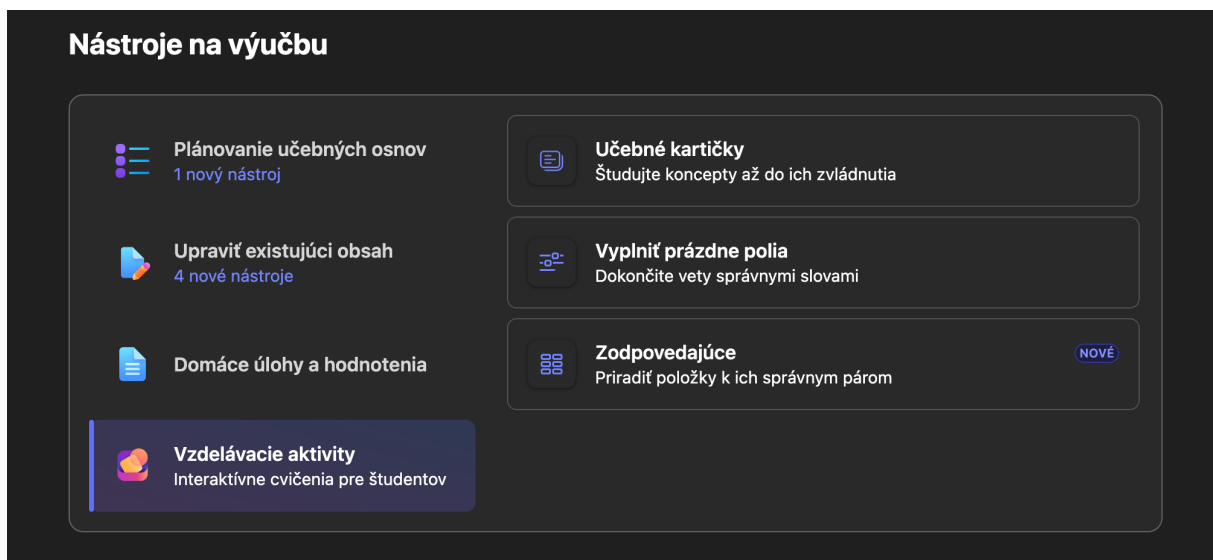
Nástroje na výučbu

Plánovanie učebných osnov
1 nový nástroj

Upraviť existujúci obsah
4 nové nástroje

Domáce úlohy a hodnotenia

Vzdelávacie aktivity
Interaktívne cvičenia pre študentov

Učebné kartičky
Študujte koncepty až do ich zvládnutia

Vyplniť prázdne polia
Dokončite vety správnymi slovami

Zodpovedajúce
NOVÉ
Priradiť položky k ich správnym párom